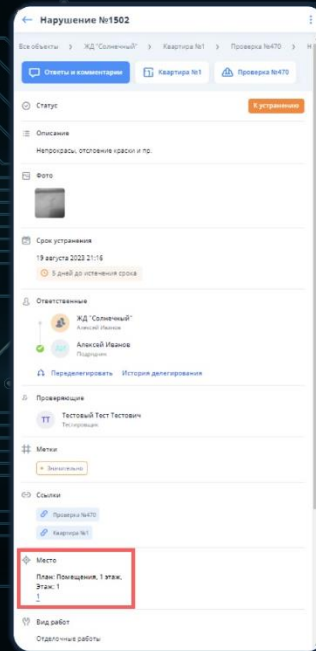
Нарушение №1502

Все объекты > ЖД "Солнечный" > Квартира №1 > Проверка №470 > Н

Ответы и комментарии | Квартира №1 | Проверка №470

Статус
К устранению

Описание
Непрокрасы, отслоение краски и пр.

Фото

Срок устранения
19 августа 2023 21:16
5 дней до истечения срока

Ответственные
ЖД "Солнечный"
Алексей Иванов
Алексей Иванов
Подрядчик

Переделегировать | История делегирования

Проверяющие
TT Тестовый Тест Тестович
Тестировщик

Метки
Значительно

Ссылки
Проверка №470
Квартира №1

Место
План: Помещения, 1 этаж, Этаж: 1
1

Вид работ
Отделочные работы